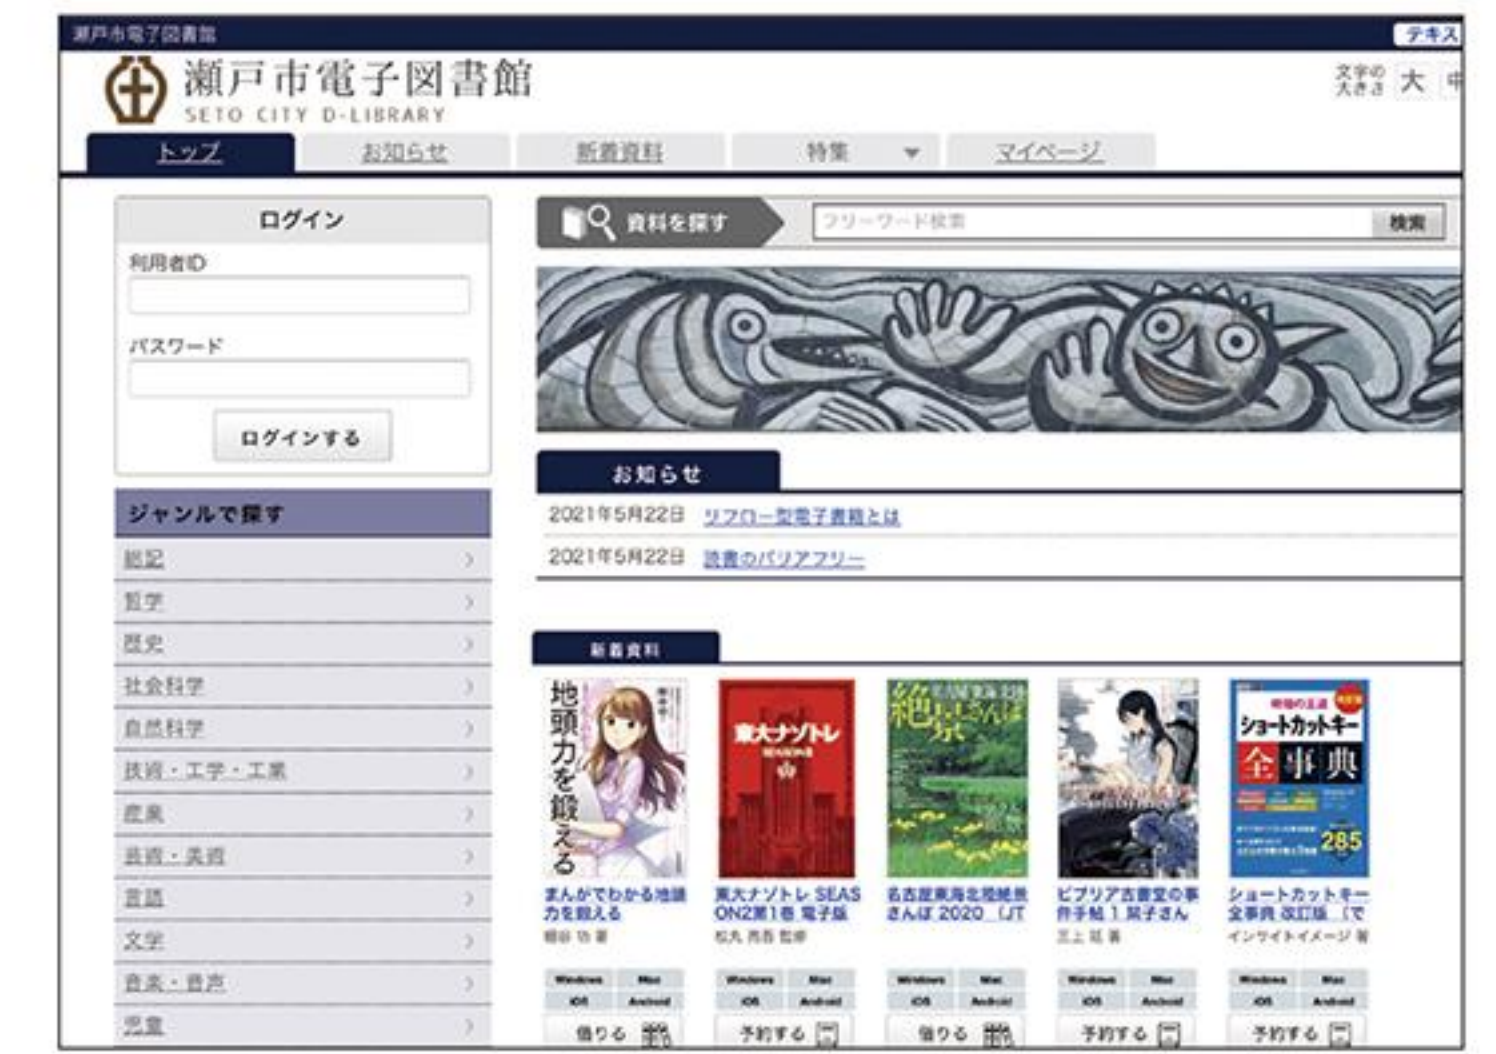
瀬戸市電子図書館

テキス

瀬戸市電子図書館
SETO CITY D-LIBRARY

文字の大きさ 大 中

トップ お知らせ 新着資料 特集 マイページ

ログイン
利用者ID
パスワード
ログインする

ジャンルで探す
総記
哲学
歴史
社会科学
自然科学
技術・工学・工業
産業
芸術・美術
言語
文学
音楽・音声
児童

資料を探す フリーワード検索 検索

お知らせ
2021年5月22日 リフロー型電子書籍とは
2021年5月22日 読書のバリアフリー

新着資料

地頭力を鍛える
まんがでわかる地頭力を鍛える
細谷 功 著
Windows Mac iOS Android
借りる

東大ナゾトレ
東大ナゾトレ SEASON2第1巻 電子版
松丸 亮吾 監修
Windows Mac iOS Android
予約する

絶景さんぽ
名古屋東海北陸絶景さんぽ 2020 (JT
Windows Mac iOS Android
借りる

ビブリア古書堂の事件手帖 1 栞子さん
三上 延 著
Windows Mac iOS Android
予約する

ショートカットキー全事典
ショートカットキー全事典 改訂版 (で
インサイトイメージ 著
Windows Mac iOS Android
予約する